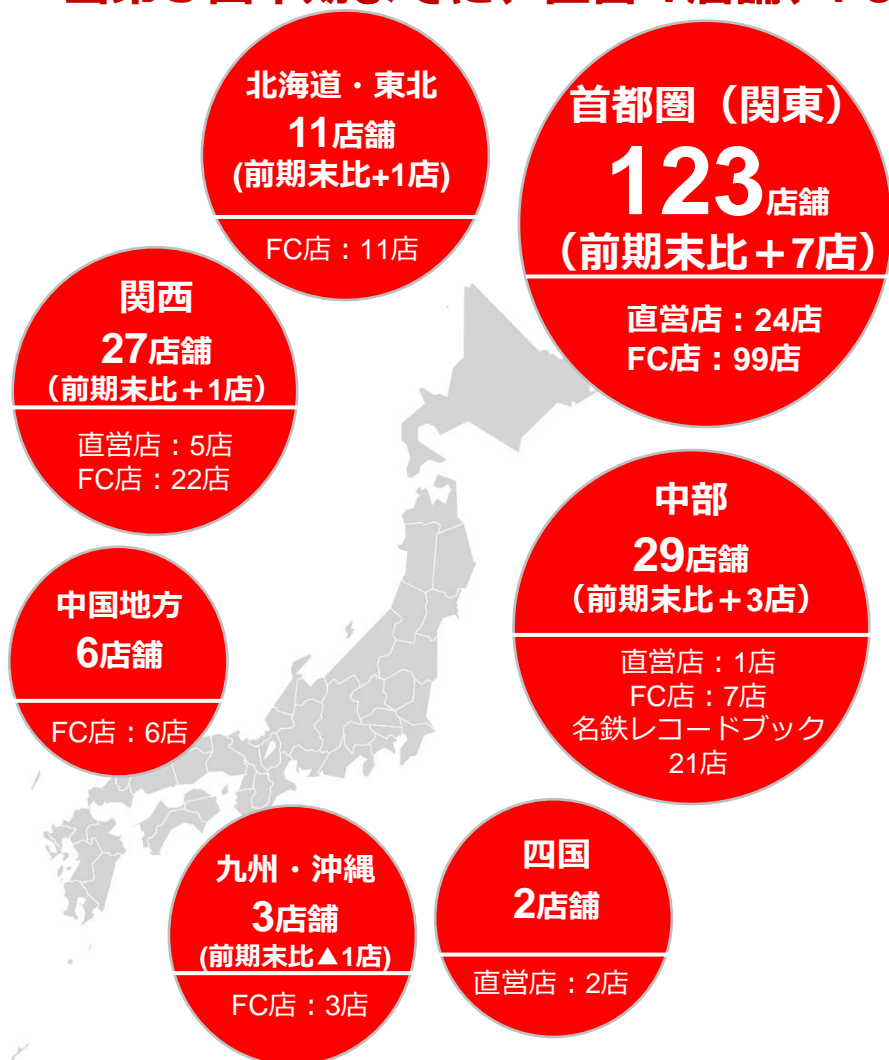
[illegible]

北海道・東北
11店舗
(前期末比+1店)
FC店：11店

首都圏（関東）
123店舗
（前期末比＋7店）
直営店：24店
FC店：99店

関西
27店舗
（前期末比＋1店）
直営店：5店
FC店：22店

中部
29店舗
（前期末比＋3店）
直営店：1店
FC店：7店
名鉄レコードブック
21店

中国地方
6店舗
FC店：6店

九州・沖縄
3店舗
(前期末比▲1店)
FC店：3店

四国
2店舗
直営店：2店